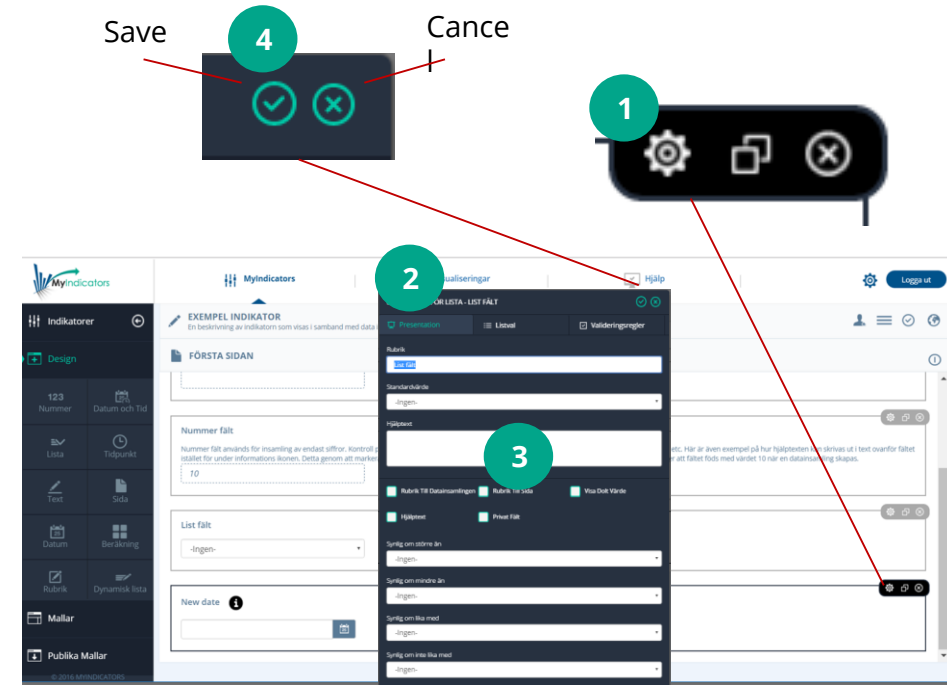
Save
4
Cance
l
1

MyIndicators
MyIndicators
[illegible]ualiseringar
Hjälp
Logga ut
2
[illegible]OR LISTA - LIST FÄLT
Indikatorer
Design
EXEMPEL INDIKATOR
En beskrivning av indikatorn som visas i samband med data i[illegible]
Presentation
Listval
Valideringsregler
FÖRSTA SIDAN
Rubrik
List fält
Standardvärde
-Ingen-
Hjälptext
123
Nummer
Datum och Tid
Lista
Tidpunkt
Text
Sida
Datum
Beräkning
Rubrik
Dynamisk lista
Mallar
Publika Mallar
© 2016 MYINDICATORS
Nummer fält
Nummer fält används för insamling av endast siffror. Kontroll p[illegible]
istället för under informations ikonen. Detta genom att marker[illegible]
10
3
etc. Här är även exempel på hur hjälptexten kan skrivas ut i text ovanför fältet
att fältet fods med värdet 10 när en datainsamling skapas.
Rubrik Till Datainsamlingen
Rubrik Till Sida
Visa Dolt Värde
Hjälptext
Privat Fält
List fält
-Ingen-
Synlig om större än
-Ingen-
Synlig om mindre än
-Ingen-
New date
Synlig om lika med
-Ingen-
Synlig om inte lika med
-Ingen-